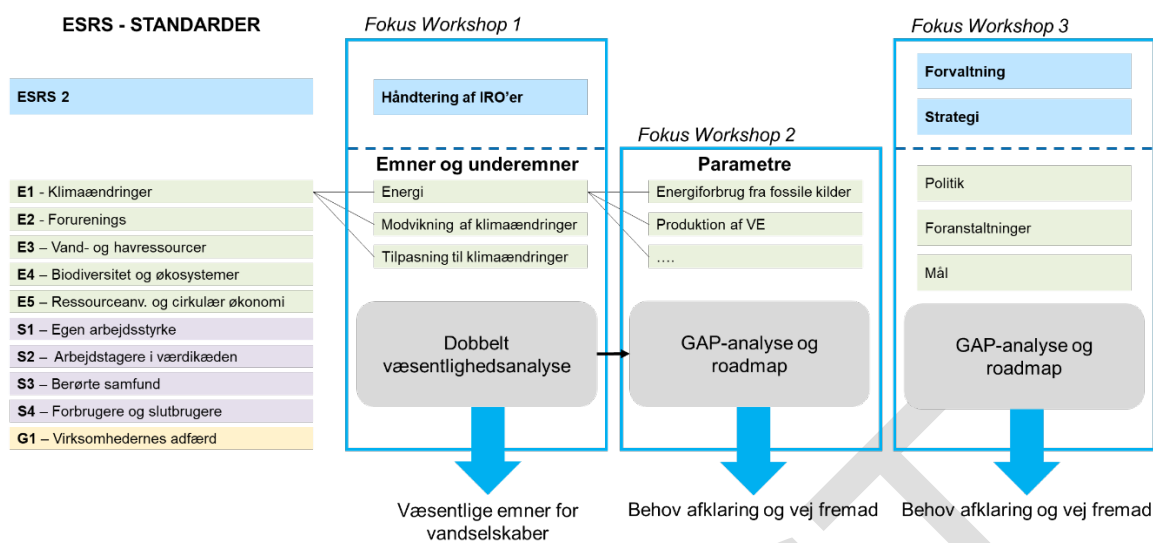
ESRS - STANDARDER

ESRS 2

E1 - Klimaændringer
E2 - Forurenings
E3 – Vand- og havressourcer
E4 – Biodiversitet og økosystemer
E5 – Ressourceanv. og cirkulær økonomi
S1 – Egen arbejdsstyrke
S2 – Arbejdstagere i værdikæden
S3 – Berørte samfund
S4 – Forbrugere og slutbrugere
G1 – Virksomhedernes adfærd

Fokus Workshop 1

Håndtering af IRO'er

Emner og underemner
Energi
Modvikning af klimaændringer
Tilpasning til klimaændringer

Dobbelt væsentlighedsanalyse

Væsentlige emner for vandselskaber

Fokus Workshop 2

Parametre
Energiforbrug fra fossile kilder
Produktion af VE
….

GAP-analyse og roadmap

Behov afklaring og vej fremad

Fokus Workshop 3

Forvaltning
Strategi

Politik
Foranstaltninger
Mål

GAP-analyse og roadmap

Behov afklaring og vej fremad